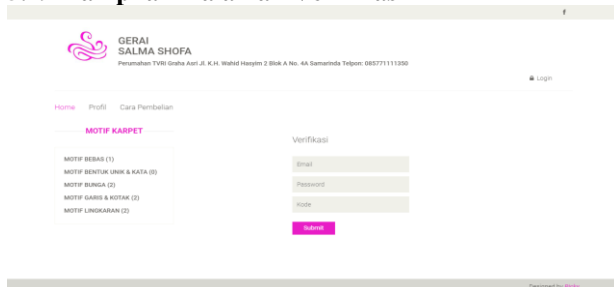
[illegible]

f

GERAI
SALMA SHOFA
Perumahan TVRI Graha Asri Jl. K.H. Wahid Hasyim 2 Blok A No. 4A Samarinda Telpon: 085771111350

Login

Home Profil Cara Pembelian

MOTIF KARPET

MOTIF BEBAS (1)
MOTIF BENTUK UNIK & KATA (0)
MOTIF BUNGA (2)
MOTIF GARIS & KOTAK (2)
MOTIF LINGKARAN (2)

Verifikasi

Email

Password

Kode

Submit

Designed by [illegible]